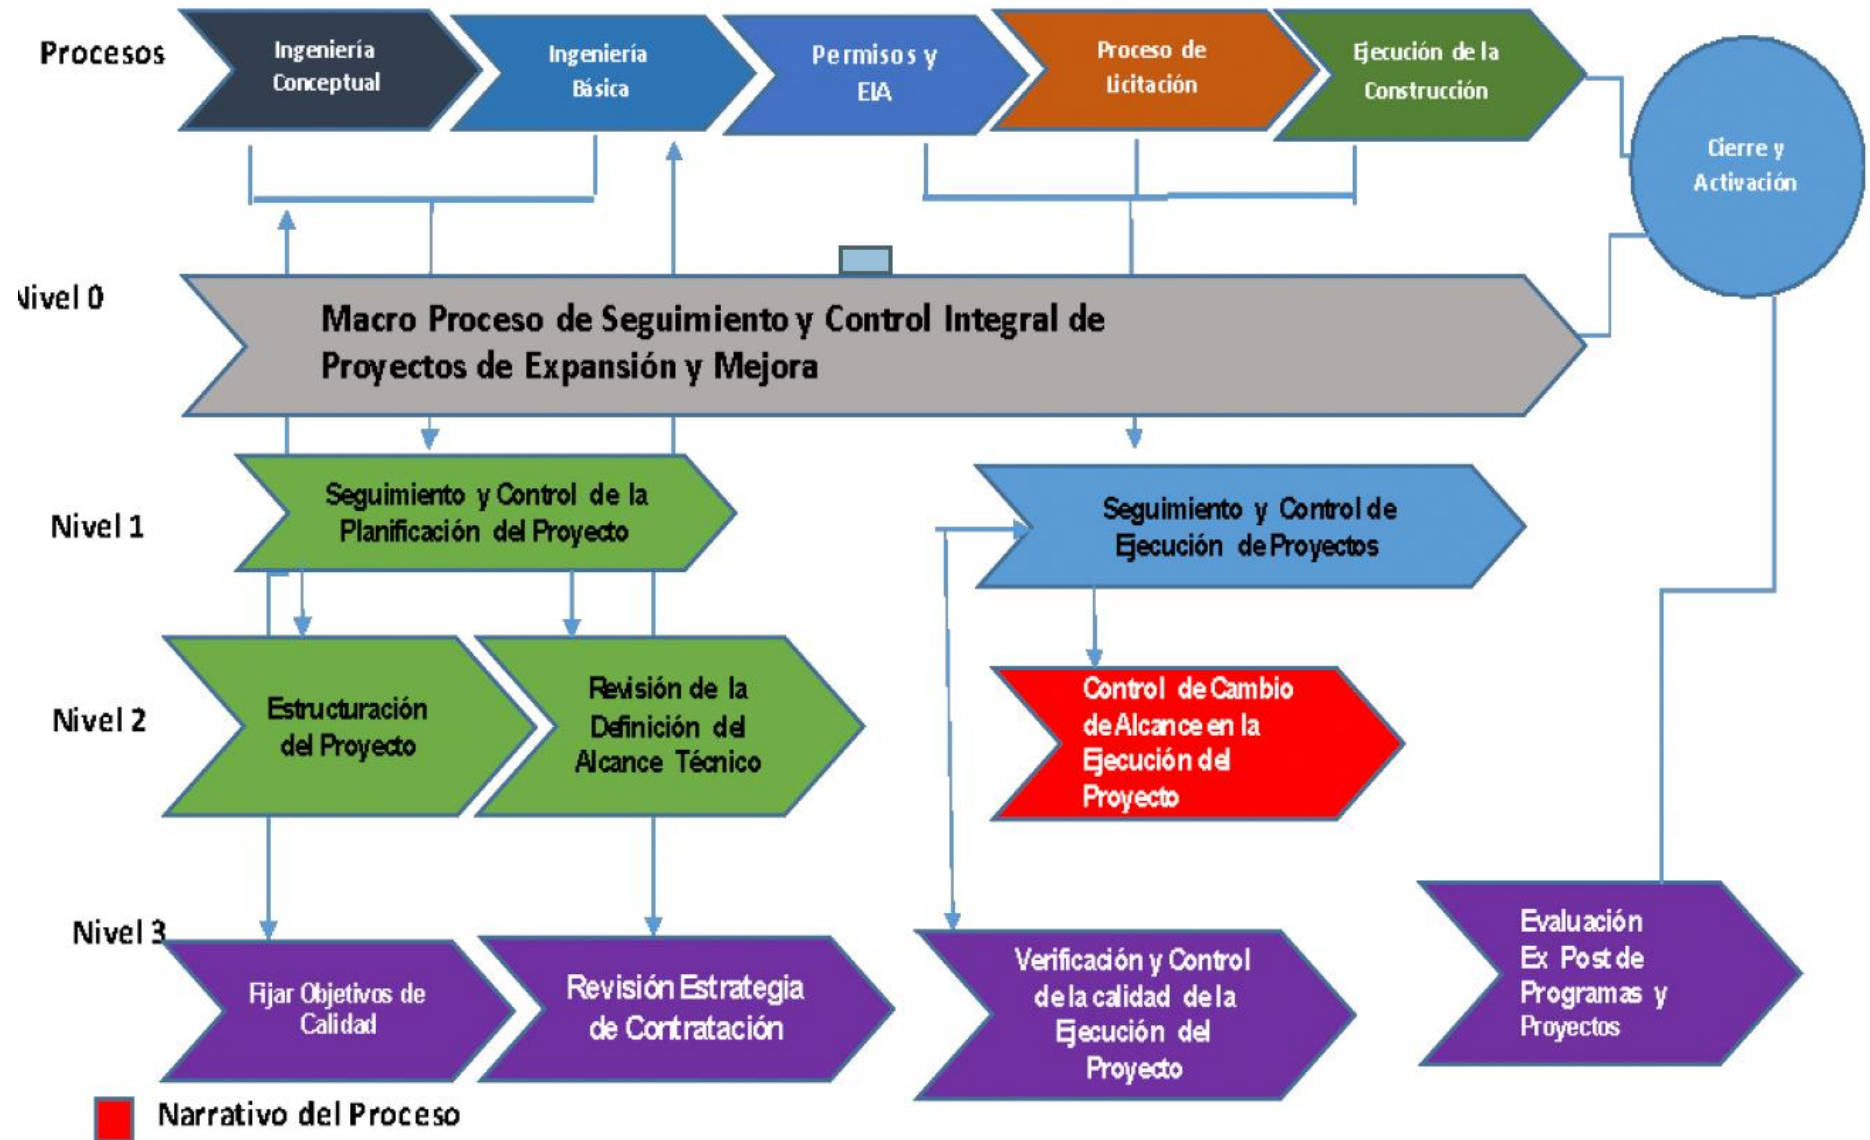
Procesos

Ingeniería Conceptual

Ingeniería Básica

Permisos y EIA

Proceso de Licitación

Ejecución de la Construcción

Cierre y Activación

Nivel 0

Macro Proceso de Seguimiento y Control Integral de Proyectos de Expansión y Mejora

Nivel 1

Seguimiento y Control de la Planificación del Proyecto

Seguimiento y Control de Ejecución de Proyectos

Nivel 2

Estructuración del Proyecto

Revisión de la Definición del Alcance Técnico

Control de Cambio de Alcance en la Ejecución del Proyecto

Nivel 3

Fijar Objetivos de Calidad

Revisión Estrategia de Contratación

Verificación y Control de la calidad de la Ejecución del Proyecto

Evaluación Ex Post de Programas y Proyectos

Narrativo del Proceso